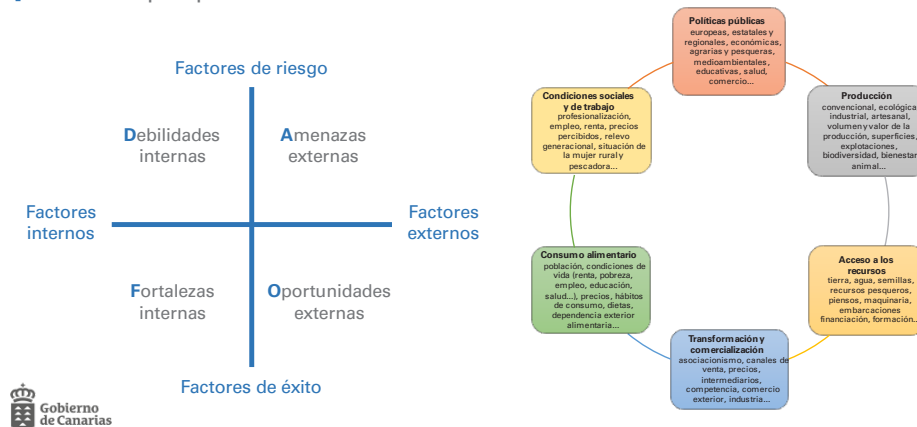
Factores de riesgo

Debilidades internas

Amenazas externas

Factores internos

Factores externos

Fortalezas internas

Oportunidades externas

Factores de éxito

Gobierno de Canarias

Políticas públicas
europeas, estatales y regionales, económicas, agrarias y pesqueras, medioambientales, educativas, salud, comercio...

Producción
convencional, ecológica, industrial, artesanal, volumen y valor de la producción, superficies, explotaciones, biodiversidad, bienestar animal...

Acceso a los recursos
tierra, agua, semillas, recursos pesqueros, piensos, maquinaria, embarcaciones financiación, formación...

Transformación y comercialización
asociacionismo, canales de venta, precios, intermediarios, competencia, comercio exterior, industria...

Consumo alimentario
población, condiciones de vida (renta, pobreza, empleo, educación, salud...), precios, hábitos de consumo, dietas, dependencia exterior alimentaria...

Condiciones sociales y de trabajo
profesionalización, empleo, renta, precios percibidos, relevo generacional, situación de la mujer rural y pescadora...